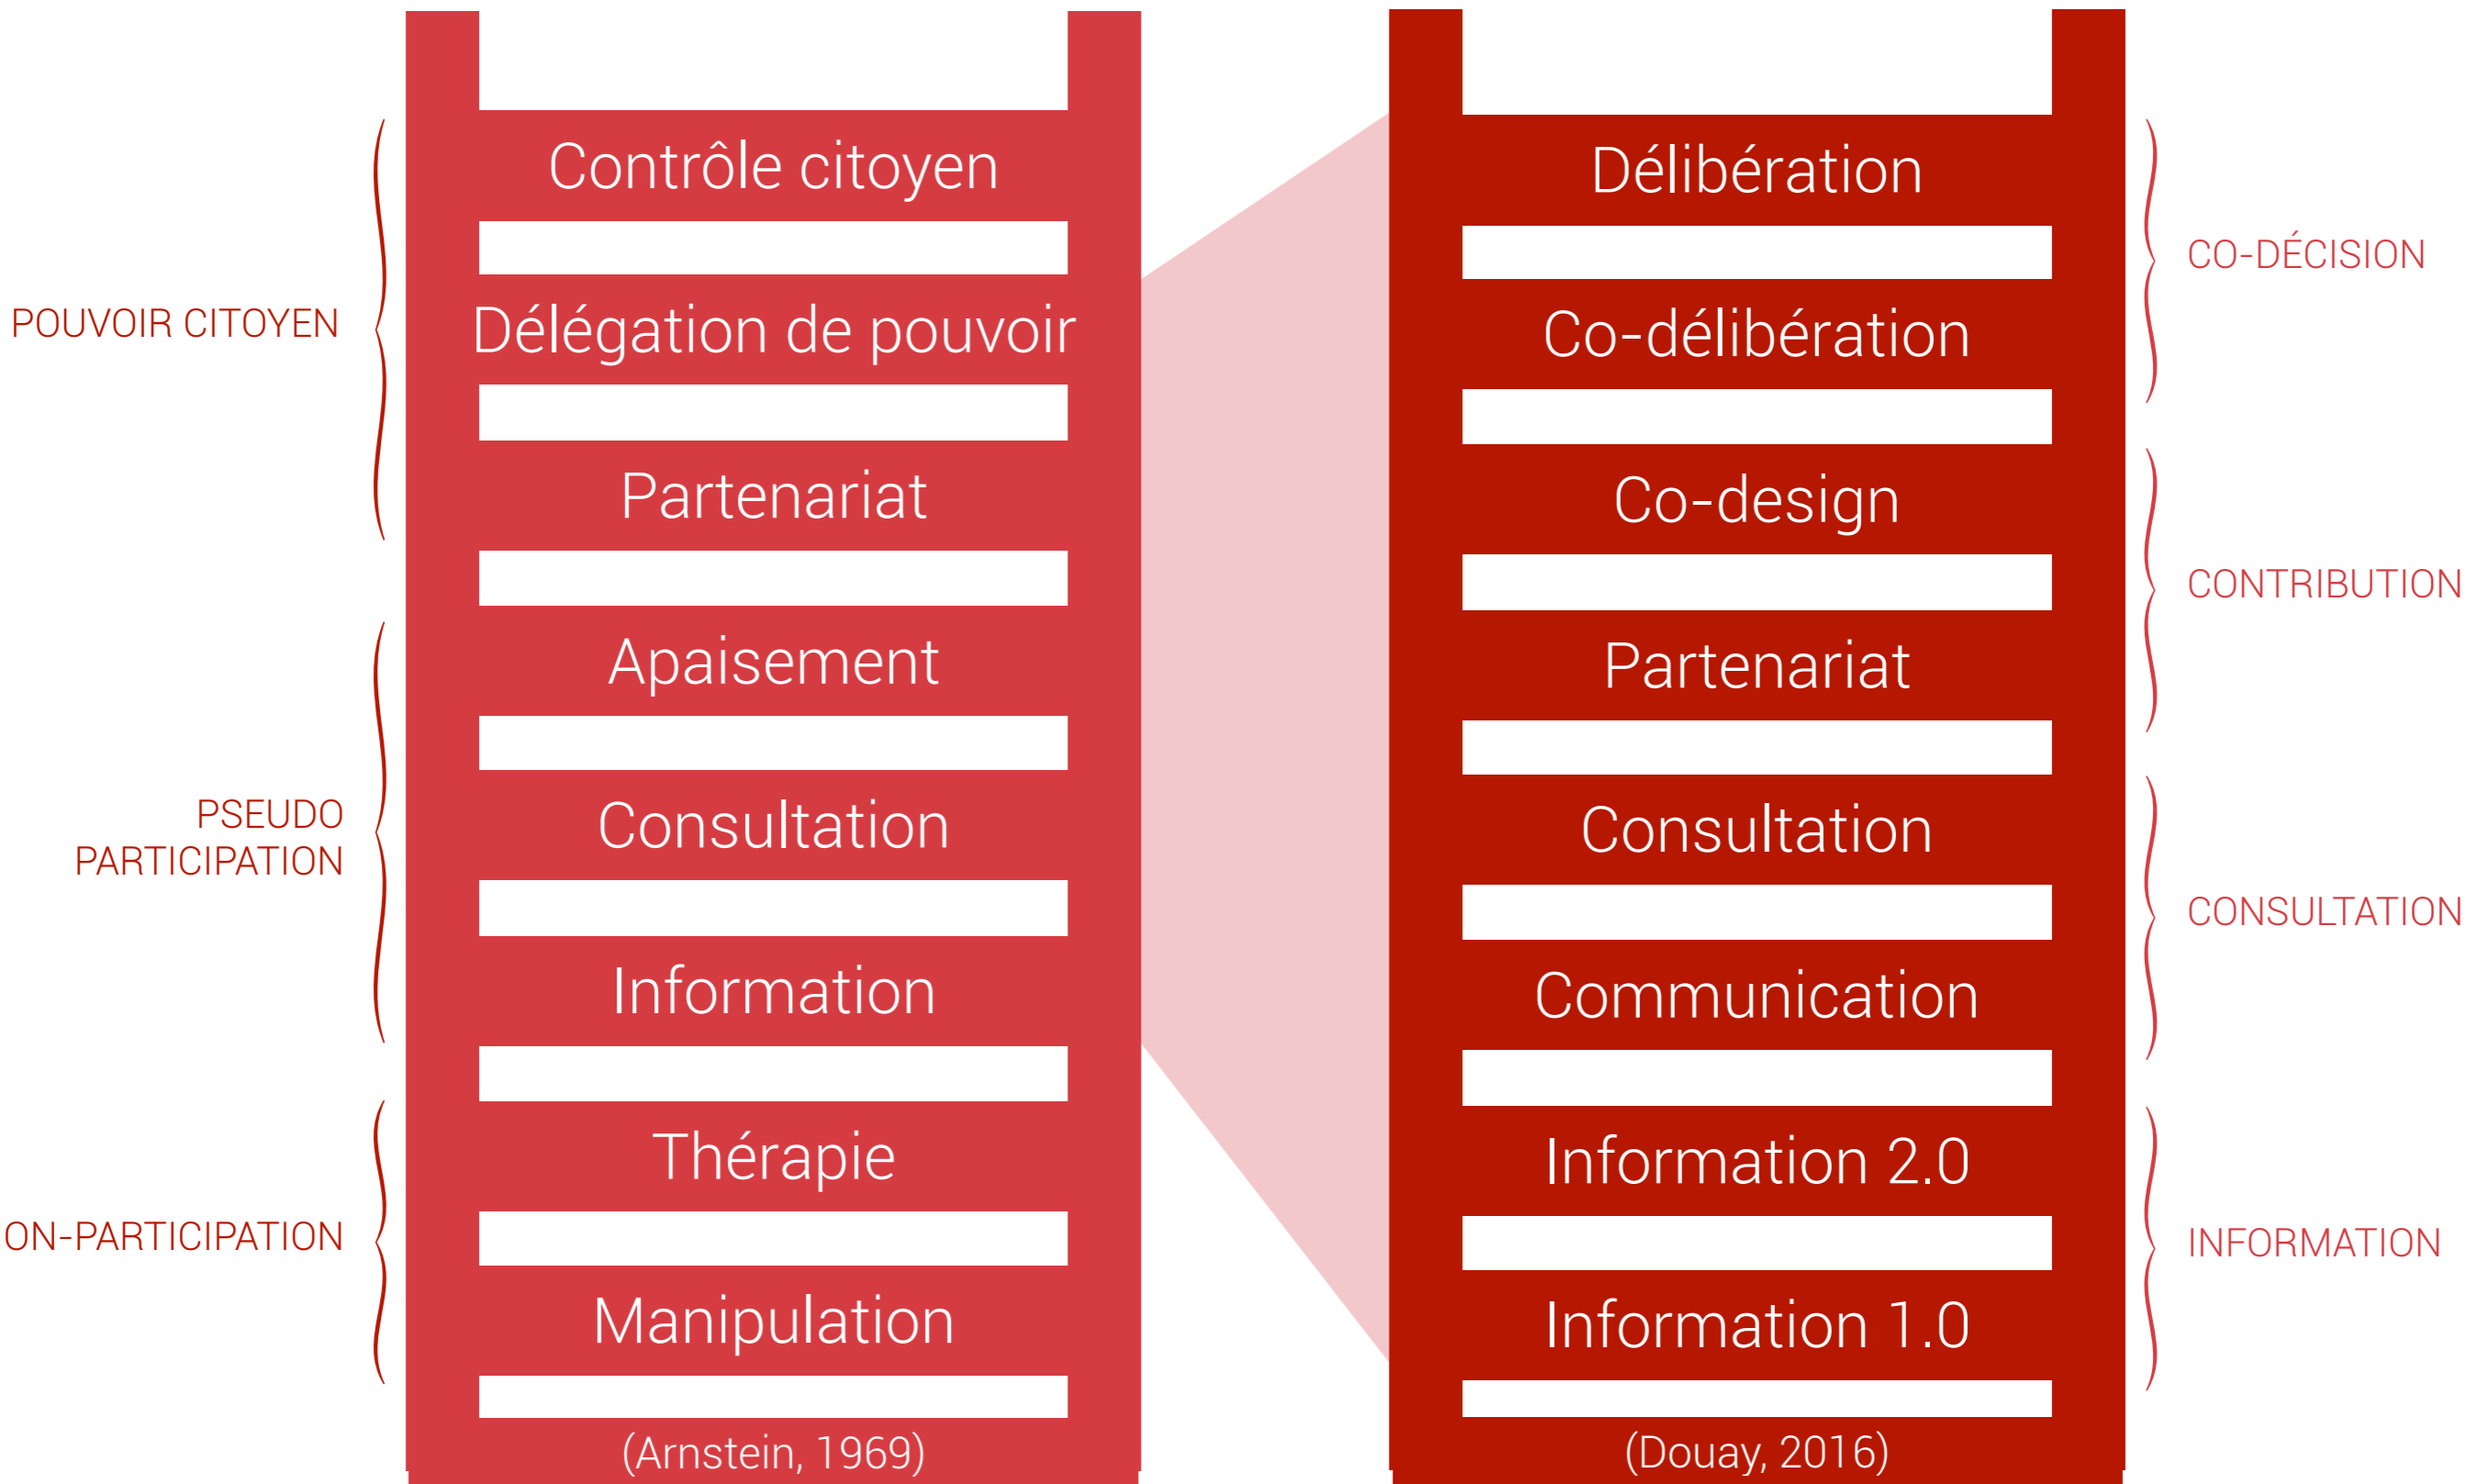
POUVOIR CITOYEN

PSEUDO PARTICIPATION

ON-PARTICIPATION

Contrôle citoyen

Délégation de pouvoir

Partenariat

Apaisement

Consultation

Information

Thérapie

Manipulation

(Arnstein, 1969)

Délibération

Co-délibération

Co-design

Partenariat

Consultation

Communication

Information 2.0

Information 1.0

(Douay, 2016)

CO-DÉCISION

CONTRIBUTION

CONSULTATION

INFORMATION